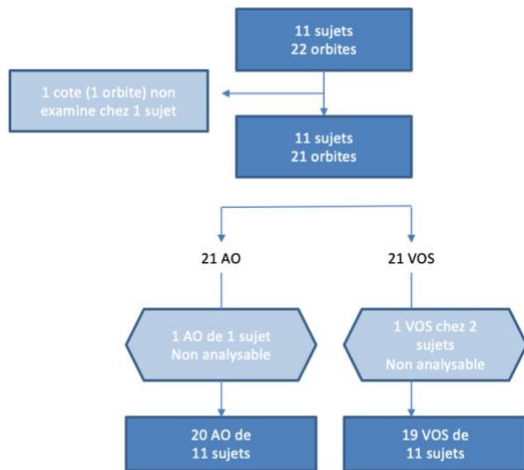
11 sujets
22 orbites

1 cote (1 orbite) non examine chez 1 sujet

11 sujets
21 orbites

21 AO

21 VOS

1 AO de 1 sujet
Non analysable

1 VOS chez 2 sujets
Non analysable

20 AO de
11 sujets

19 VOS de
11 sujets